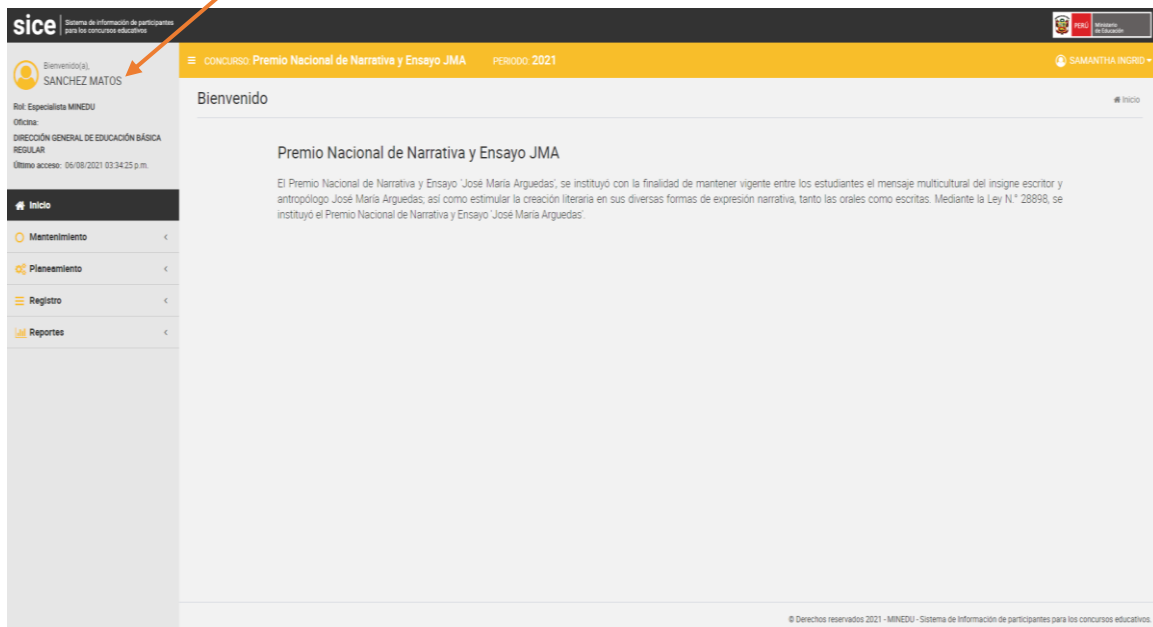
sice | Sistema de información de participantes para los concursos educativos

PERÚ Ministerio de Educación

Bienvenido(a),
SANCHEZ MATOS

Rol: Especialista MINEDU
Oficina:
DIRECCIÓN GENERAL DE EDUCACIÓN BÁSICA REGULAR
Último acceso: 06/08/2021 03:34:25 p.m.

Inicio
Mantenimiento
Planeamiento
Registro
Reportes

CONCURSO: Premio Nacional de Narrativa y Ensayo JMA PERIODO: 2021

SAMANTHA INGRID

Bienvenido

Inicio

Premio Nacional de Narrativa y Ensayo JMA

El Premio Nacional de Narrativa y Ensayo 'José María Arguedas', se instituyó con la finalidad de mantener vigente entre los estudiantes el mensaje multicultural del insigne escritor y antropólogo José María Arguedas; así como estimular la creación literaria en sus diversas formas de expresión narrativa, tanto las orales como escritas. Mediante la Ley N.° 28898, se instituyó el Premio Nacional de Narrativa y Ensayo 'José María Arguedas'.

© Derechos reservados 2021 - MINEDU - Sistema de Información de participantes para los concursos educativos.